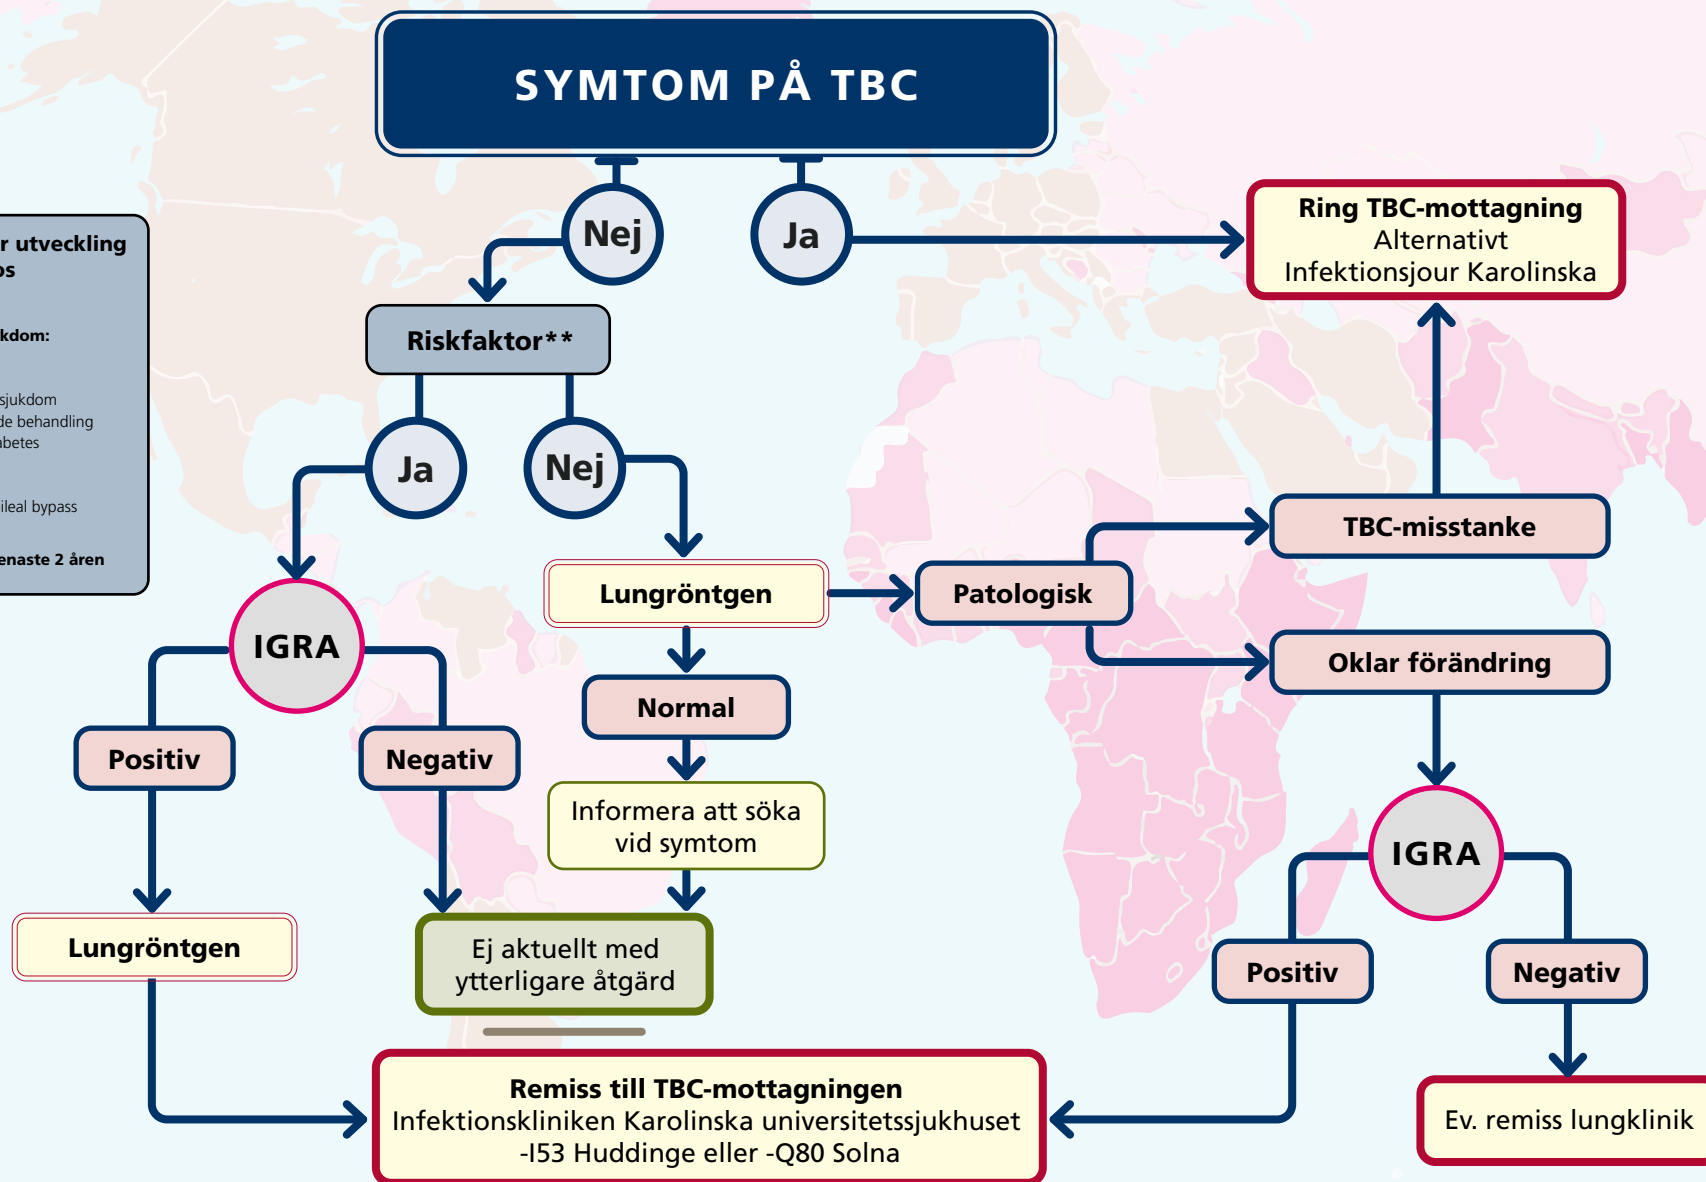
SYMTOM PÅ TBC

r utveckling
os

kdom:

sjukdom
de behandling
betes

ileal bypass

enaste 2 åren

Nej

Ja

Ring TBC-mottagning
Alternativt
Infektionsjour Karolinska

Riskfaktor**

Ja

Nej

IGRA

Lungröntgen

Patologisk

TBC-misstanke

Oklar förändring

Positiv

Negativ

Normal

Informera att söka vid symtom

IGRA

Lungröntgen

Ej aktuellt med ytterligare åtgärd

Positiv

Negativ

Remiss till TBC-mottagningen
Infektionskliniken Karolinska universitetssjukhuset
-I53 Huddinge eller -Q80 Solna

Ev. remiss lungklinik